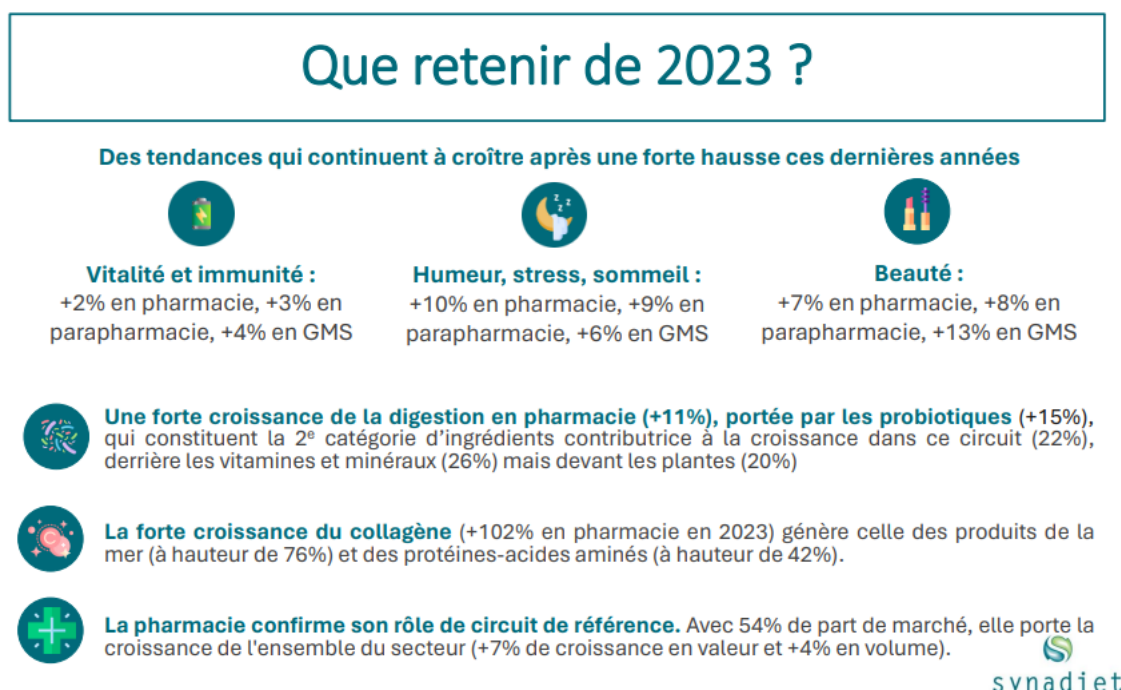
Que retenir de 2023 ?

Des tendances qui continuent à croître après une forte hausse ces dernières années

Vitalité et immunité :
+2% en pharmacie, +3% en parapharmacie, +4% en GMS

Humeur, stress, sommeil :
+10% en pharmacie, +9% en parapharmacie, +6% en GMS

Beauté :
+7% en pharmacie, +8% en parapharmacie, +13% en GMS

Une forte croissance de la digestion en pharmacie (+11%), portée par les probiotiques (+15%), qui constituent la 2$^e$ catégorie d'ingrédients contributrice à la croissance dans ce circuit (22%), derrière les vitamines et minéraux (26%) mais devant les plantes (20%)

La forte croissance du collagène (+102% en pharmacie en 2023) génère celle des produits de la mer (à hauteur de 76%) et des protéines-acides aminés (à hauteur de 42%).

La pharmacie confirme son rôle de circuit de référence. Avec 54% de part de marché, elle porte la croissance de l'ensemble du secteur (+7% de croissance en valeur et +4% en volume).

synadiet